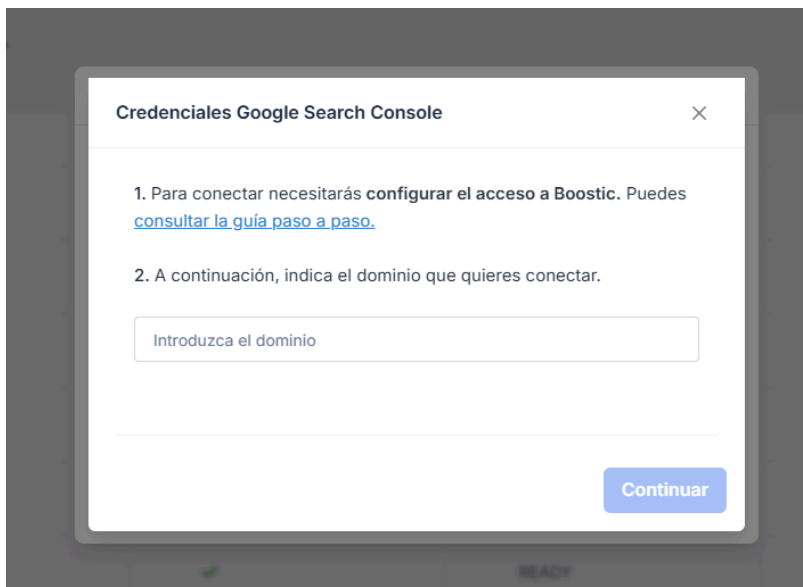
Credenciales Google Search Console

×

1. Para conectar necesitarás configurar el acceso a Boostic. Puedes consultar la guía paso a paso.

2. A continuación, indica el dominio que quieres conectar.

Introduzca el dominio

Continuar

READY